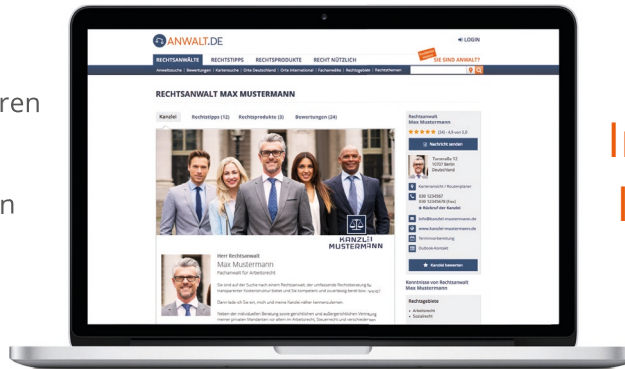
ren

n

ANWALT.DE

LOGIN

RECHTSANWÄLTE RECHTSTIPPS RECHTSPRODUKTE RECHT NÜTZLICH

SIE SIND ANWALT?

RECHTSANWALT MAX MUSTERMANN

Kanzlei Rechtstipps (12) Rechtsprodukte (3) Bewertungen (24)

KANZLEI MUSTERMANN

Herr Rechtsanwalt
Max Mustermann
Fachanwalt für Arbeitsrecht

Rechtsanwalt
Max Mustermann
(24) · 4,9 von 5,0

Nachricht senden

Kanzlei bewerten

Kenntnisse von Rechtsanwalt Max Mustermann

Rechtsgebiete

Arbeitsrecht
Sozialrecht